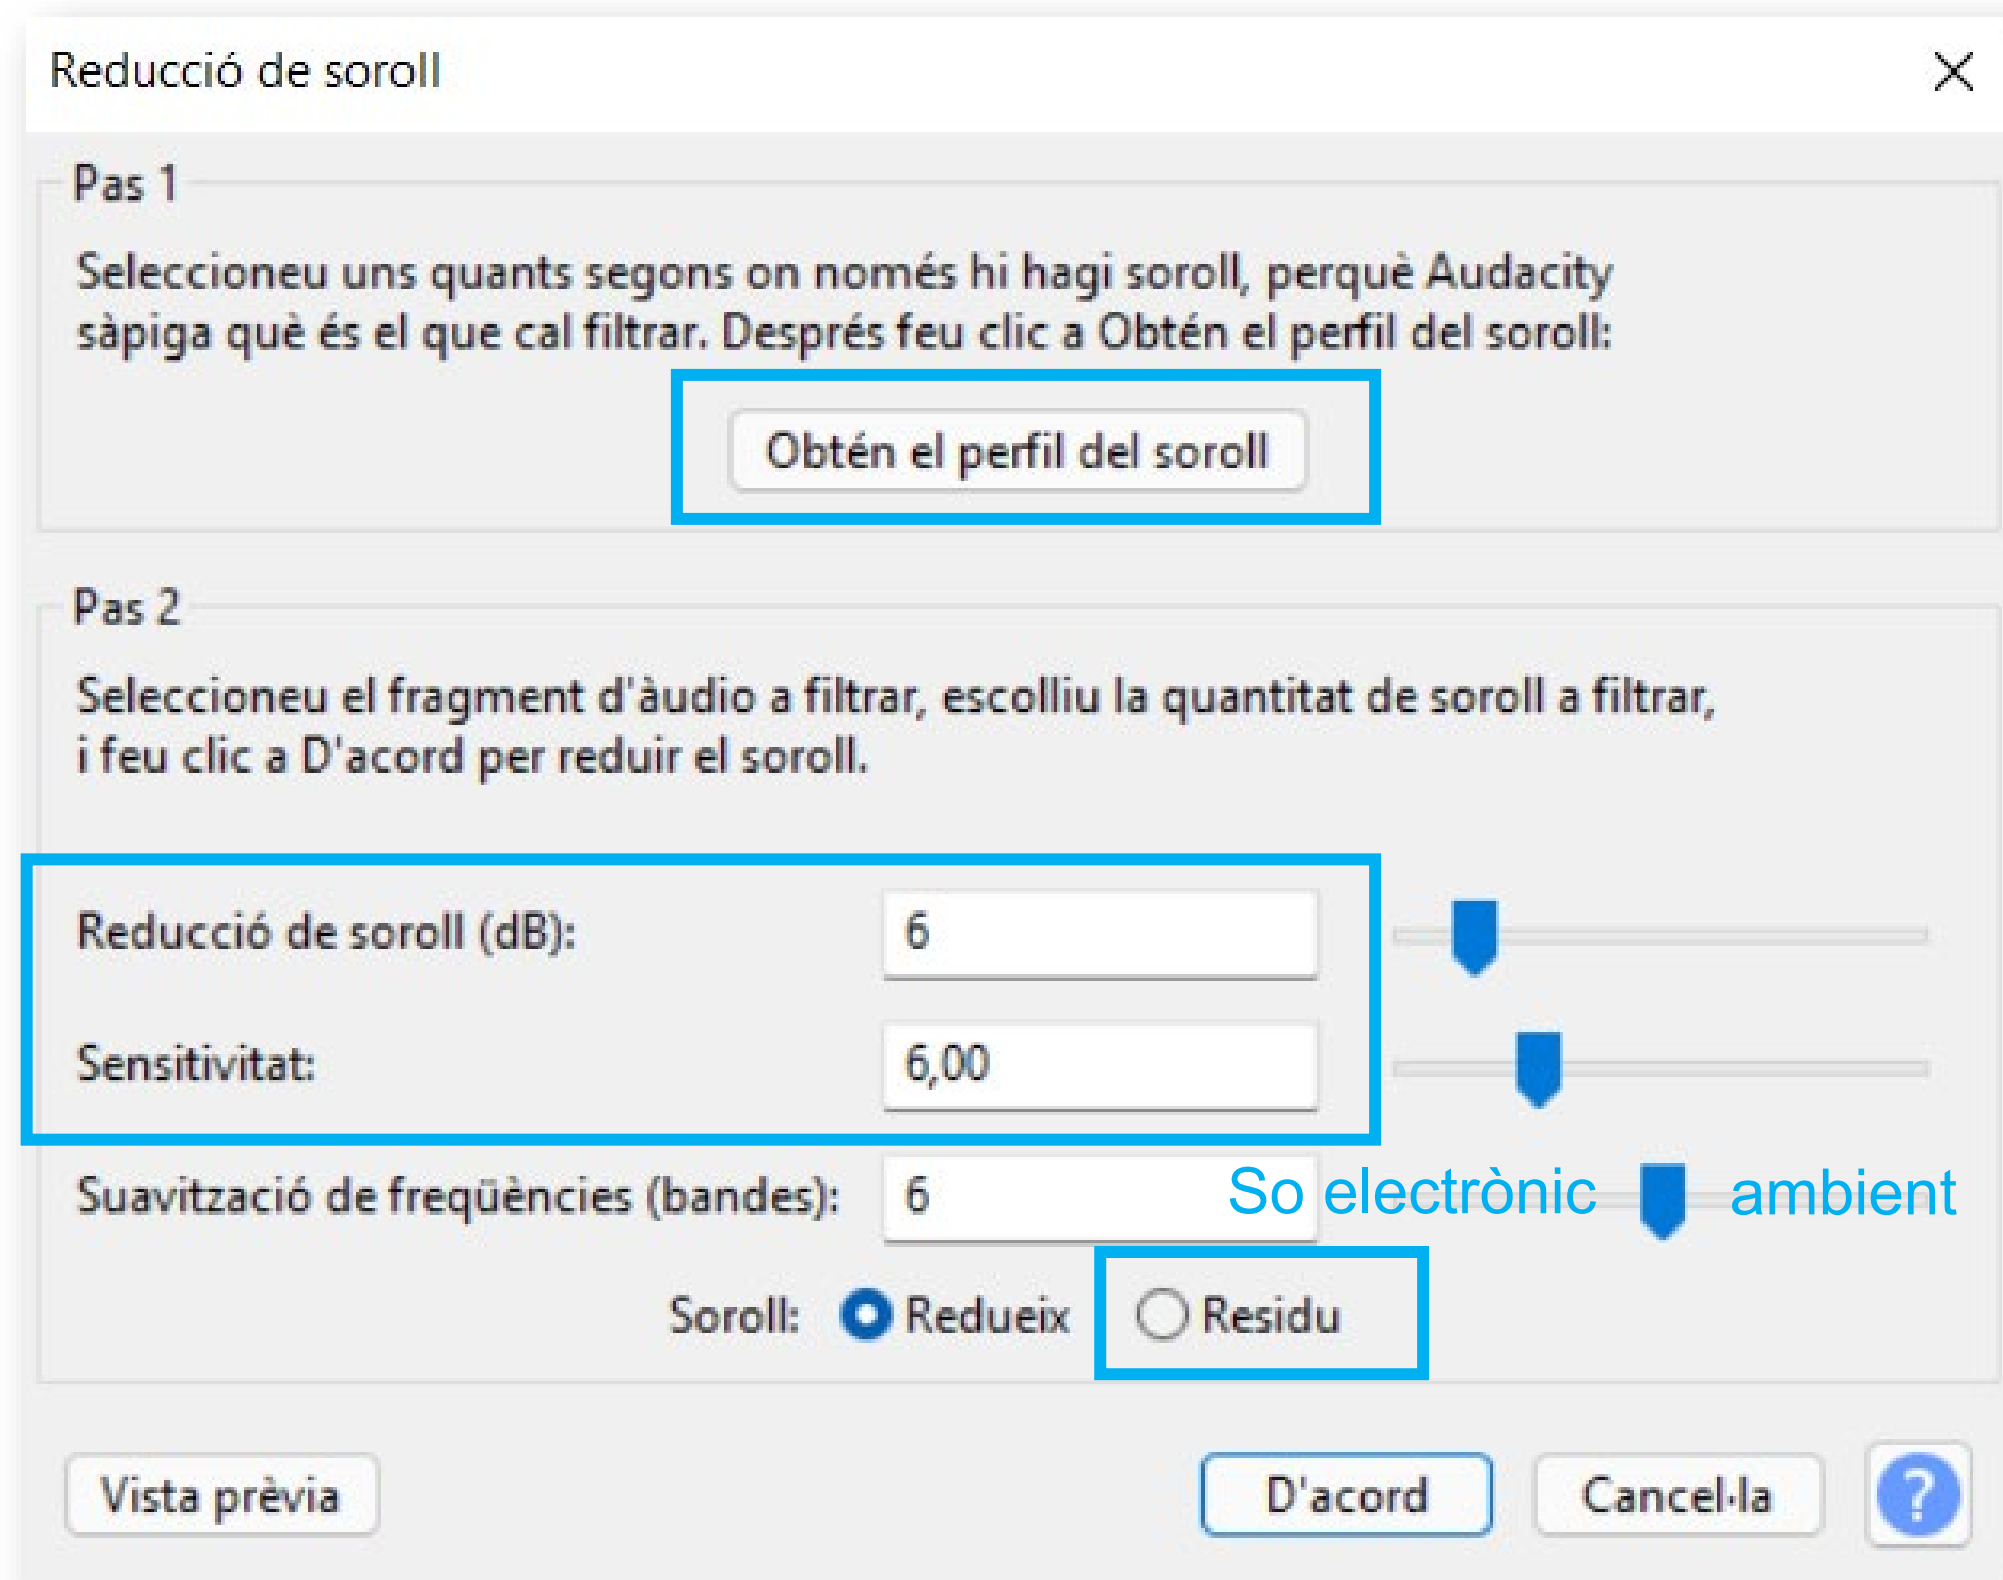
Reducció de soroll

Pas 1

Seleccioneu uns quants segons on només hi hagi soroll, perquè Audacity sàpiga què és el que cal filtrar. Després feu clic a Obtén el perfil del soroll:

Obtén el perfil del soroll

Pas 2

Seleccioneu el fragment d'àudio a filtrar, escolliu la quantitat de soroll a filtrar, i feu clic a D'acord per reduir el soroll.

Reducció de soroll (dB): 6

Sensitivitat: 6,00

Suavització de freqüències (bandes): 6

So electrònic ambient

Soroll: Redueix Residu

Vista prèvia

D'acord

Cancel·la

?